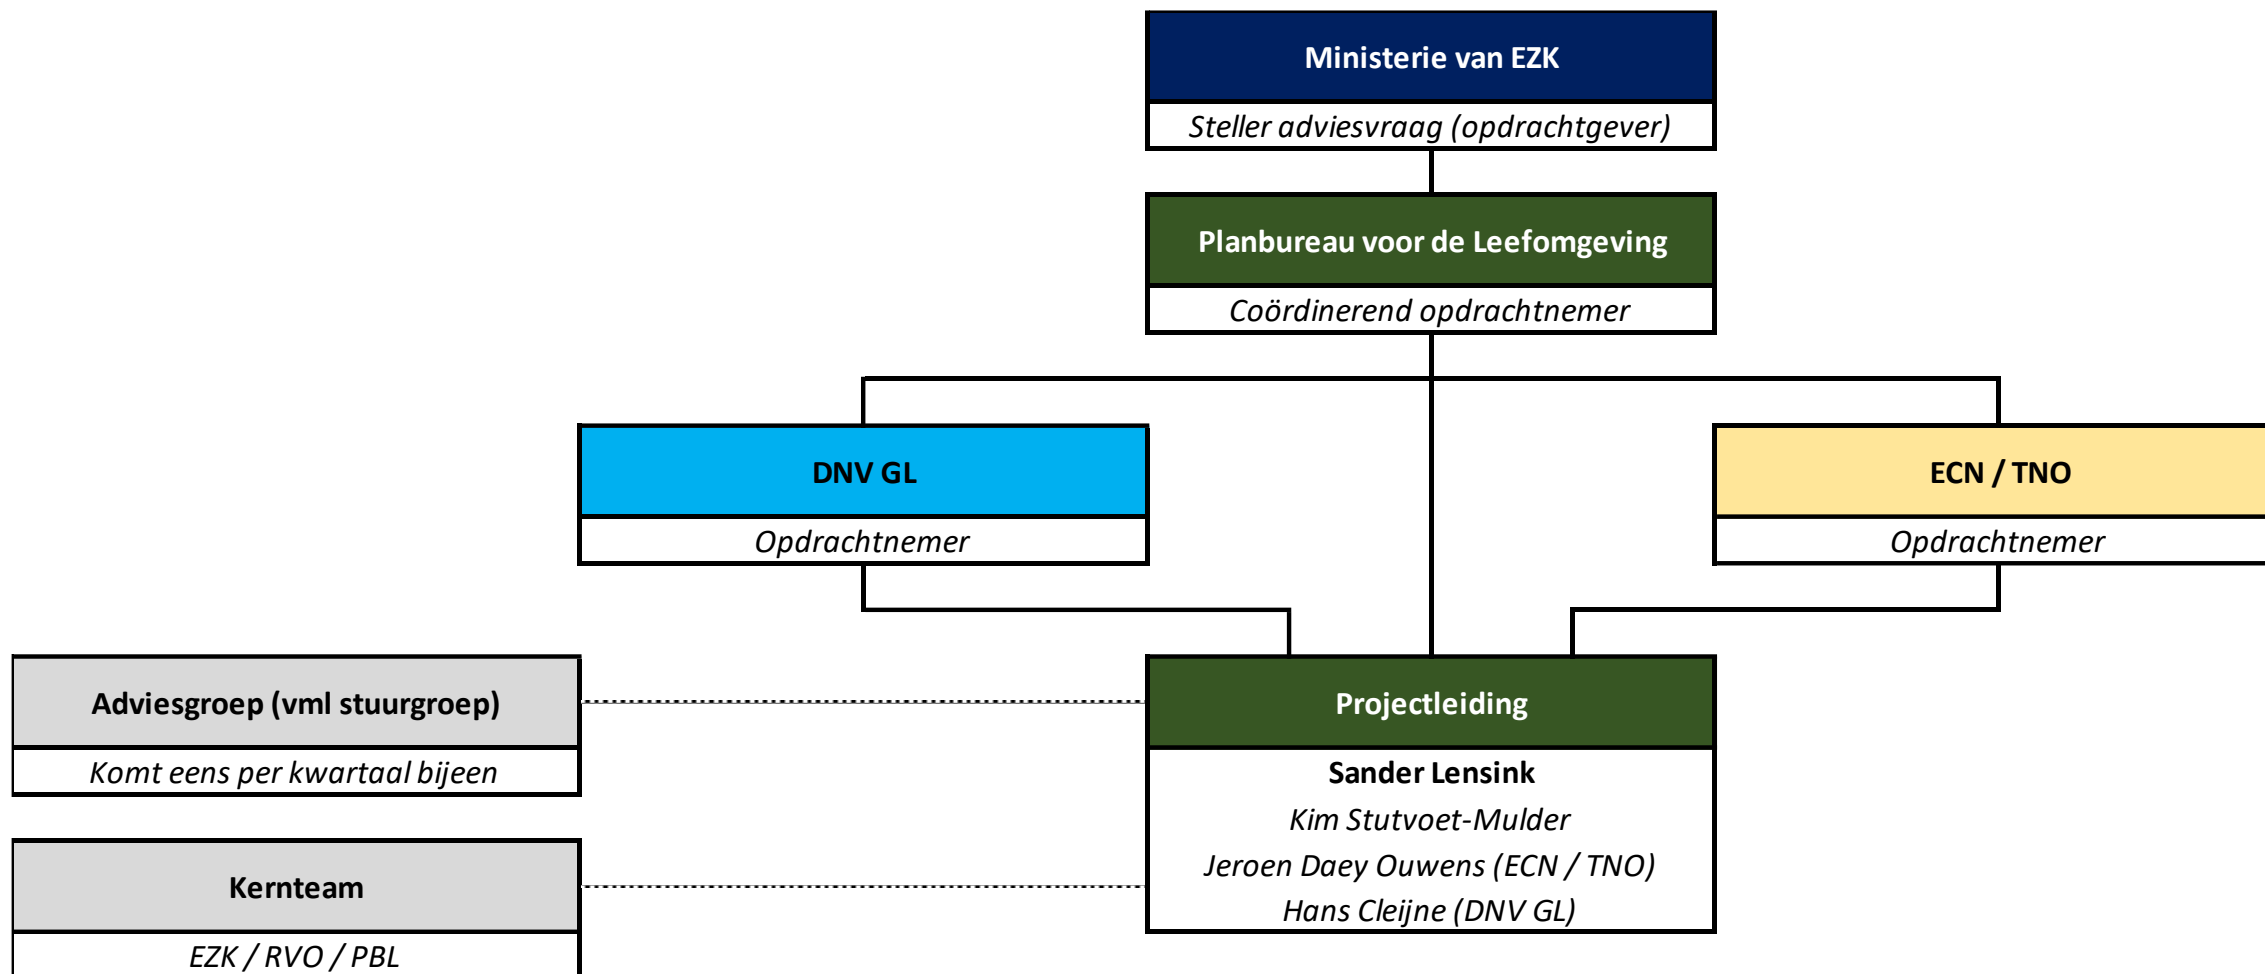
Ministerie van EZK
Steller adviesvraag (opdrachtgever)

Planbureau voor de Leefomgeving
Coördinerend opdrachtnemer

DNV GL
Opdrachtnemer

ECN / TNO
Opdrachtnemer

Adviesgroep (vml stuurgroep)
Komt eens per kwartaal bijeen

Projectleiding
Sander Lensink
Kim Stutvoet-Mulder
Jeroen Daey Ouwens (ECN / TNO)
Hans Cleijne (DNV GL)

Kernteam
EZK / RVO / PBL